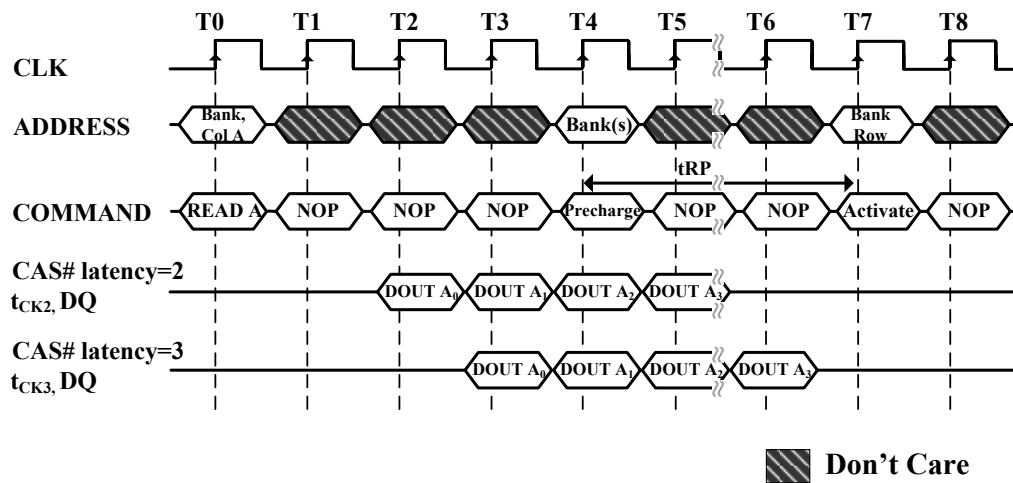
T0 T1 T2 T3 T4 T5 T6 T7 T8

CLK

ADDRESS Bank, Col A Bank(s) Bank Row

tRP

COMMAND READ A NOP NOP NOP Precharge NOP NOP Activate NOP

CAS# latency=2 $t_{CK2}$, DQ DOUT $A_0$ DOUT $A_1$ DOUT $A_2$ DOUT $A_3$

CAS# latency=3 $t_{CK3}$, DQ DOUT $A_0$ DOUT $A_1$ DOUT $A_2$ DOUT $A_3$

Don't Care